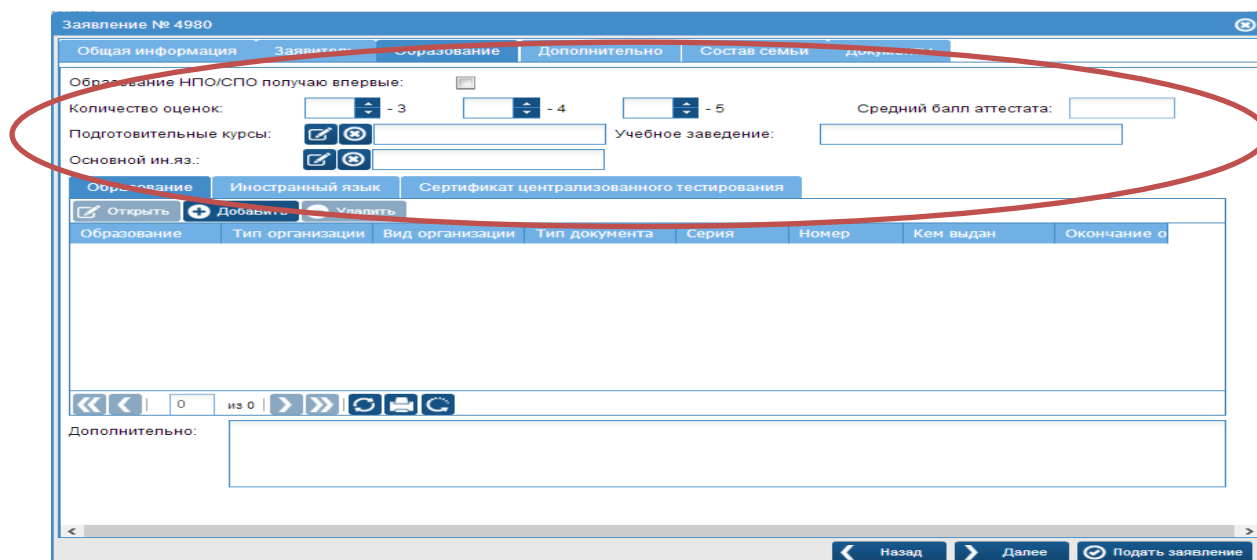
Заявление № 4980

Общая информация | Заявител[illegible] | Образование | Дополнительно | Состав семьи | Докумен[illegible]

Образование НПО/СПО получаю впервые:

Количество оценок: - 3 - 4 - 5 Средний балл аттестата:

Подготовительные курсы: Учебное заведение:

Основной ин.яз.:

Образование | Иностранный язык | Сертификат централизованного тестирования

Открыть | Добавить | Удалить

| Образование | Тип организации | Вид организации | Тип документа | Серия | Номер | Кем выдан | Окончание о |
|---|---|---|---|---|---|---|---|

0 из 0

Дополнительно:

Назад | Далее | Подать заявление